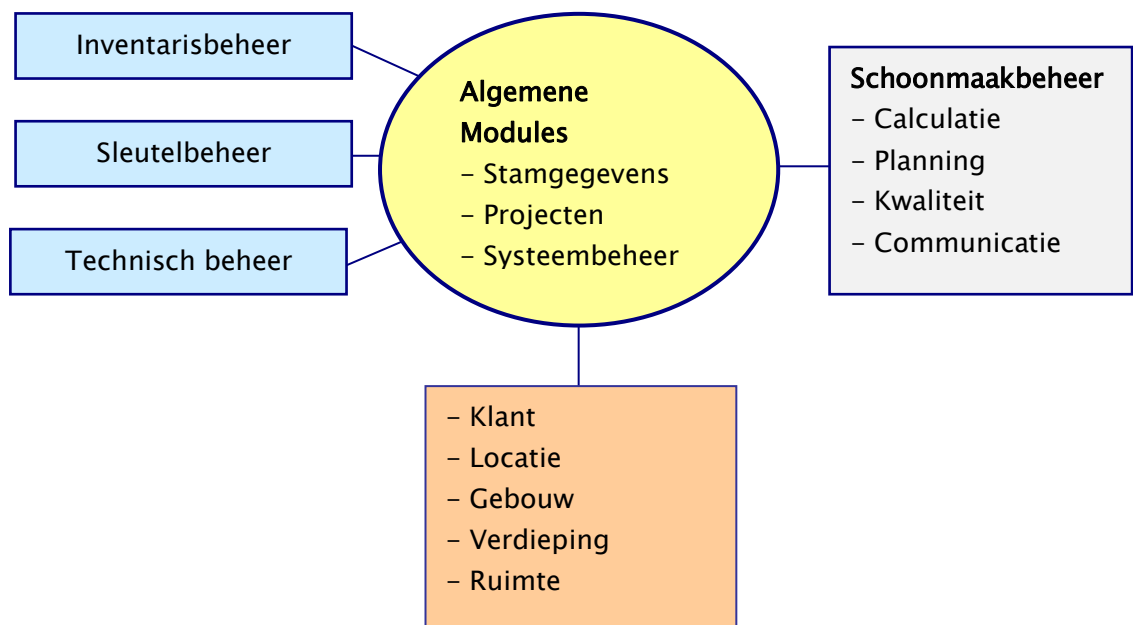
Inventarisbeheer

Sleutelbeheer

Technisch beheer

Algemene Modules
- Stamgegevens
- Projecten
- Systeembeheer

Schoonmaakbeheer
- Calculatie
- Planning
- Kwaliteit
- Communicatie

- Klant
- Locatie
- Gebouw
- Verdieping
- Ruimte